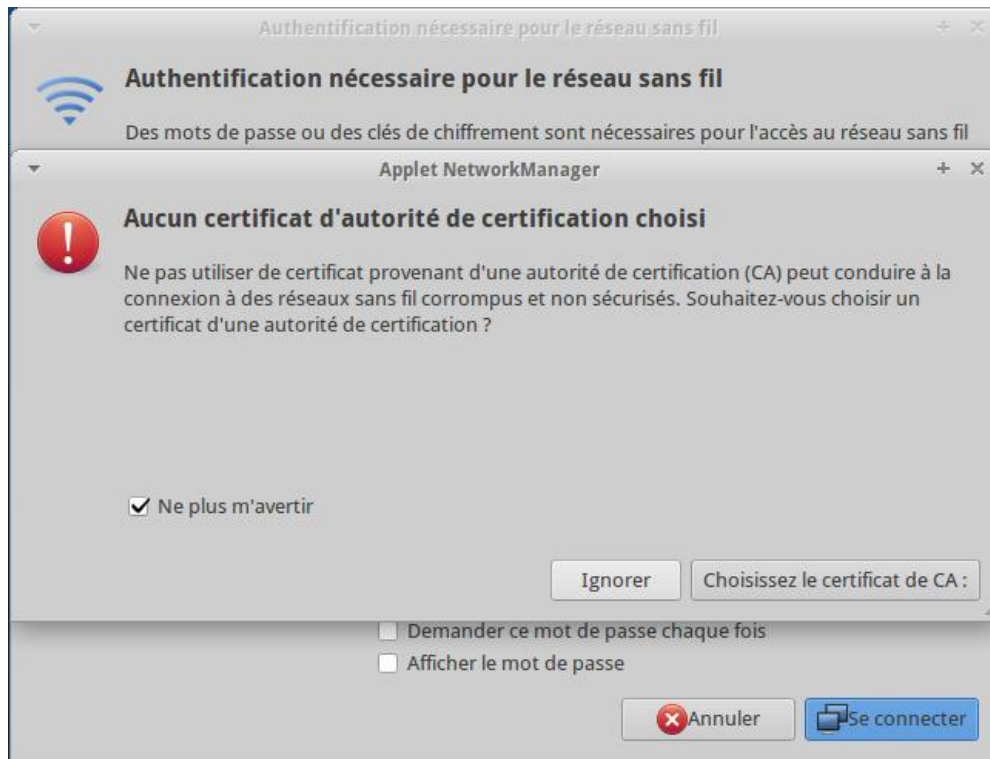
Authentification nécessaire pour le réseau sans fil

Authentification nécessaire pour le réseau sans fil

Des mots de passe ou des clés de chiffrement sont nécessaires pour l'accès au réseau sans fil

Applet NetworkManager

Aucun certificat d'autorité de certification choisi

Ne pas utiliser de certificat provenant d'une autorité de certification (CA) peut conduire à la connexion à des réseaux sans fil corrompus et non sécurisés. Souhaitez-vous choisir un certificat d'une autorité de certification ?

Ne plus m'avertir

Ignorer

Choisissez le certificat de CA :

Demander ce mot de passe chaque fois

Afficher le mot de passe

Annuler

Se connecter